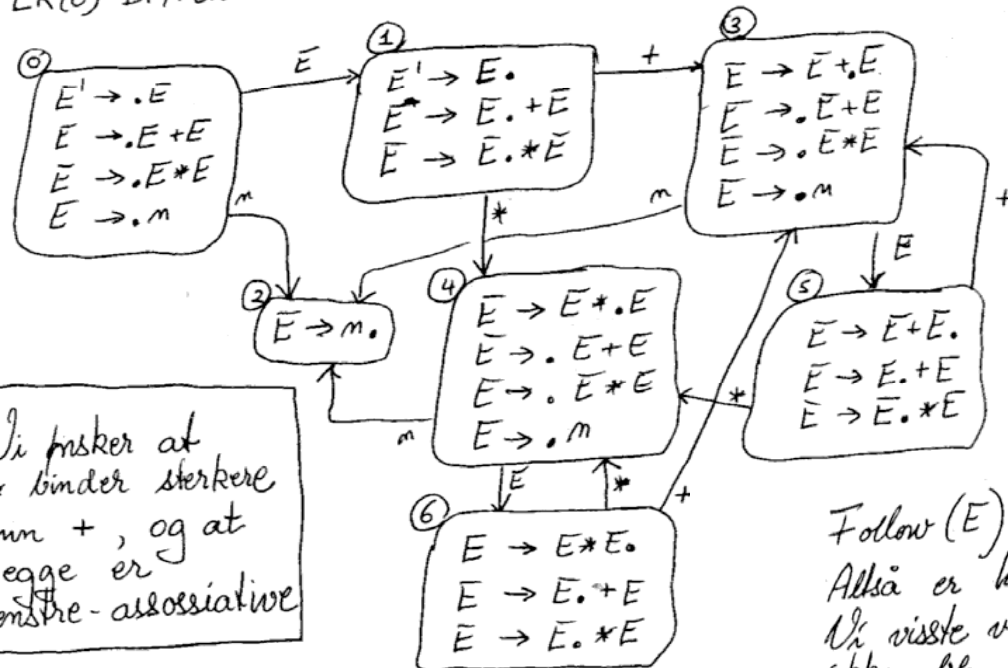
LR(0) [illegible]

0
$E' \to .E$
$E \to .E+E$
$E \to .E*E$
$E \to .n$

E

1
$E' \to E.$
$E \to E.+E$
$E \to E.*E$

+

3
$E \to E+.E$
$E \to .E+E$
$E \to .E*E$
$E \to .n$

n

n

*

+

2
$E \to n.$

4
$E \to E*.E$
$E \to .E+E$
$E \to .E*E$
$E \to .n$

E

5
$E \to E+E.$
$E \to E.+E$
$E \to E.*E$

*

n

E

*

+

6
$E \to E*E.$
$E \to E.+E$
$E \to E.*E$

Vi ønsker at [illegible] binder sterkere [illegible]nn +, og at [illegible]egge er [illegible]nstre-assosiative

Follow (E) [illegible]
Altså er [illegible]
Vi visste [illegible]
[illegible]